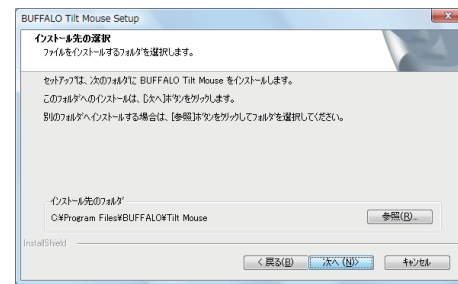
BUFFALO Tilt Mouse Setup

インストール先の選択
ファイルをインストールするフォルダを選択します。

セットアップは、次のフォルダに BUFFALO Tilt Mouse をインストールします。

このフォルダへのインストールは、[次へ]ボタンをクリックします。

別のフォルダへインストールする場合は、[参照]ボタンをクリックしてフォルダを選択してください。

インストール先のフォルダ
C:¥Program Files¥BUFFALO¥Tilt Mouse

参照(R)...

InstallShield

< 戻る(B)
次へ (N)>
キャンセル